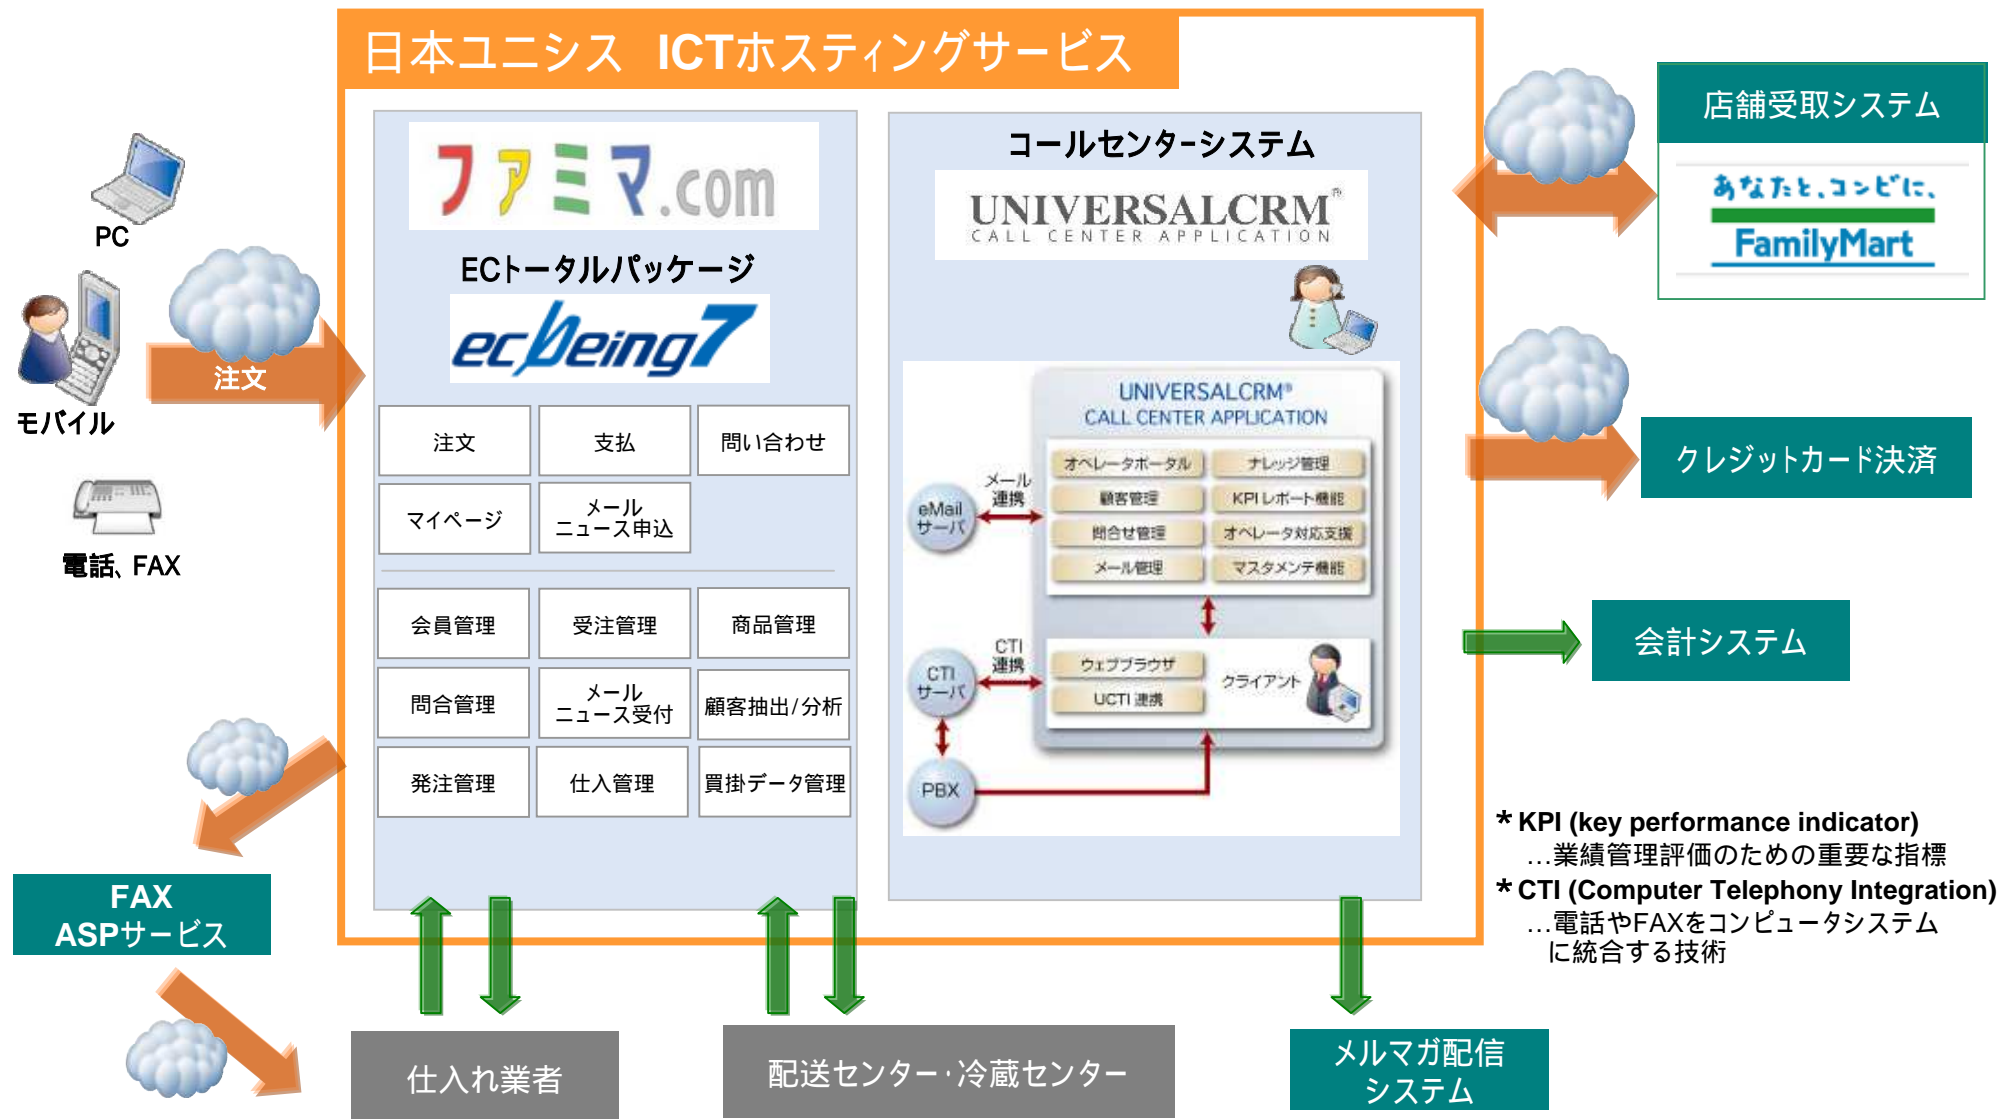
日本ユニシス ICTホスティングサービス

PC

モバイル

電話、FAX

注文

ファミマ.com

ECトータルパッケージ

ecbeing7

| 注文 | 支払 | 問い合わせ |
|---|---|---|
| マイページ | メール ニュース申込 | |

| 会員管理 | 受注管理 | 商品管理 |
|---|---|---|
| 問合管理 | メール ニュース受付 | 顧客抽出/分析 |
| 発注管理 | 仕入管理 | 買掛データ管理 |

コールセンターシステム

UNIVERSALCRM CALL CENTER APPLICATION

UNIVERSALCRM CALL CENTER APPLICATION

オペレータポータル
ナレッジ管理
顧客管理
KPIレポート機能
問合せ管理
オペレータ対応支援
メール管理
マスタメンテ機能

eMail サーバ
メール 連携

CTI サーバ
CTI 連携

ウェブブラウザ
UCTI 連携
クライアント

PBX

店舗受取システム

あなたと、コンビに、 FamilyMart

クレジットカード決済

会計システム

* KPI (key performance indicator) …業績管理評価のための重要な指標

* CTI (Computer Telephony Integration) …電話やFAXをコンピュータシステムに統合する技術

FAX ASPサービス

仕入れ業者

配送センター・冷蔵センター

メルマガ配信システム